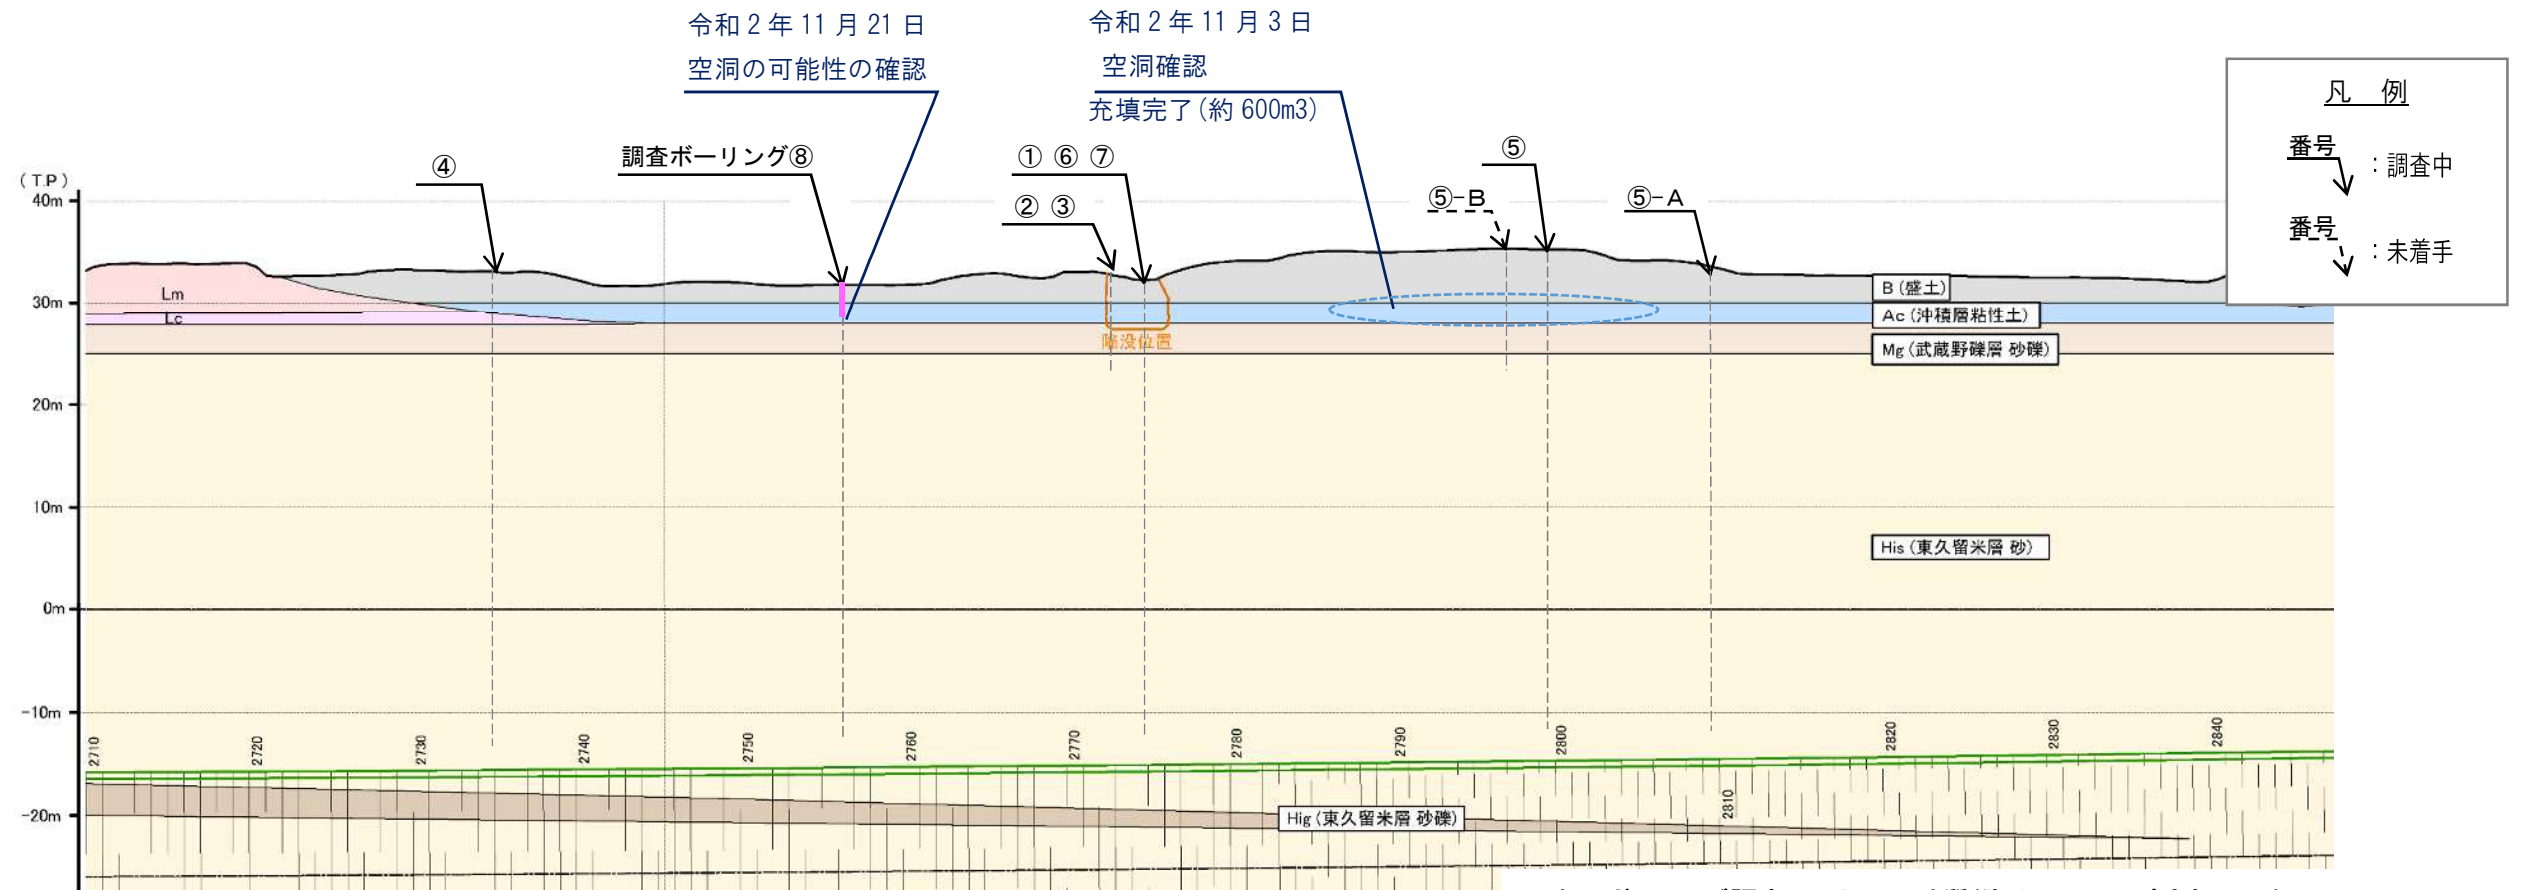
令和２年 11 月 21 日
空洞の可能性の確認

令和２年 11 月３日
空洞確認
充填完了（約 600m3）

凡　例
番号 ：調査中
番号 ：未着手

(T.P.)
40m
30m
20m
10m
0m
-10m
-20m

④
調査ボーリング⑧
① ⑥ ⑦
② ③
⑤
⑤-B
⑤-A

Lm
Lc
陥没位置

B（盛土）
Ac（沖積層粘性土）
Mg（武蔵野礫層 砂礫）
His（東久留米層 砂）
Hig（東久留米層 砂礫）

2710
2720
2730
2740
2750
2760
2770
2780
2790
2800
2810
2820
2830
2840